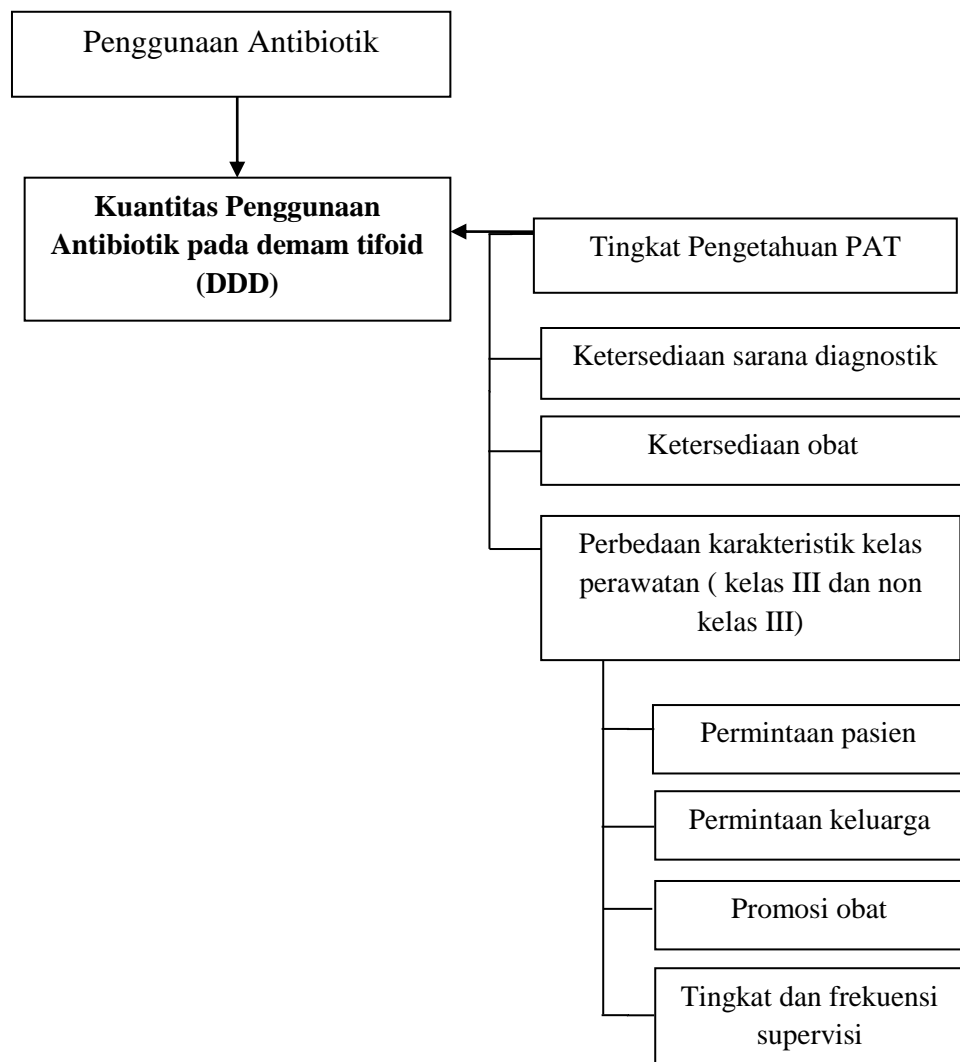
Penggunaan Antibiotik

**Kuantitas Penggunaan Antibiotik pada demam tifoid (DDD)**

Tingkat Pengetahuan PAT

Ketersediaan sarana diagnostik

Ketersediaan obat

Perbedaan karakteristik kelas perawatan ( kelas III dan non kelas III)

Permintaan pasien

Permintaan keluarga

Promosi obat

Tingkat dan frekuensi supervisi